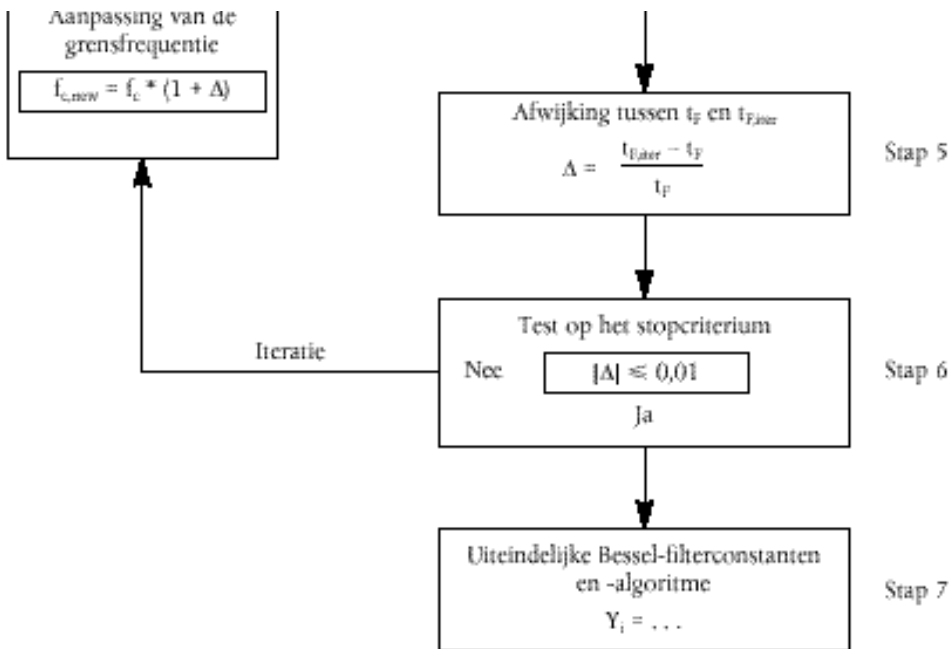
Aanpassing van de grensfrequentie

$f_{c,new} = f_c * (1 + \Delta)$

Afwijking tussen $t_F$ en $t_{F,iter}$

$\Delta = \frac{t_{F,iter} - t_F}{t_F}$

Stap 5

Iteratie

Test op het stopcriterium

Nee

$|\Delta| \leq 0,01$

Ja

Stap 6

Uiteindelijke Bessel-filterconstanten en -algoritme

$Y_i = \ldots$

Stap 7